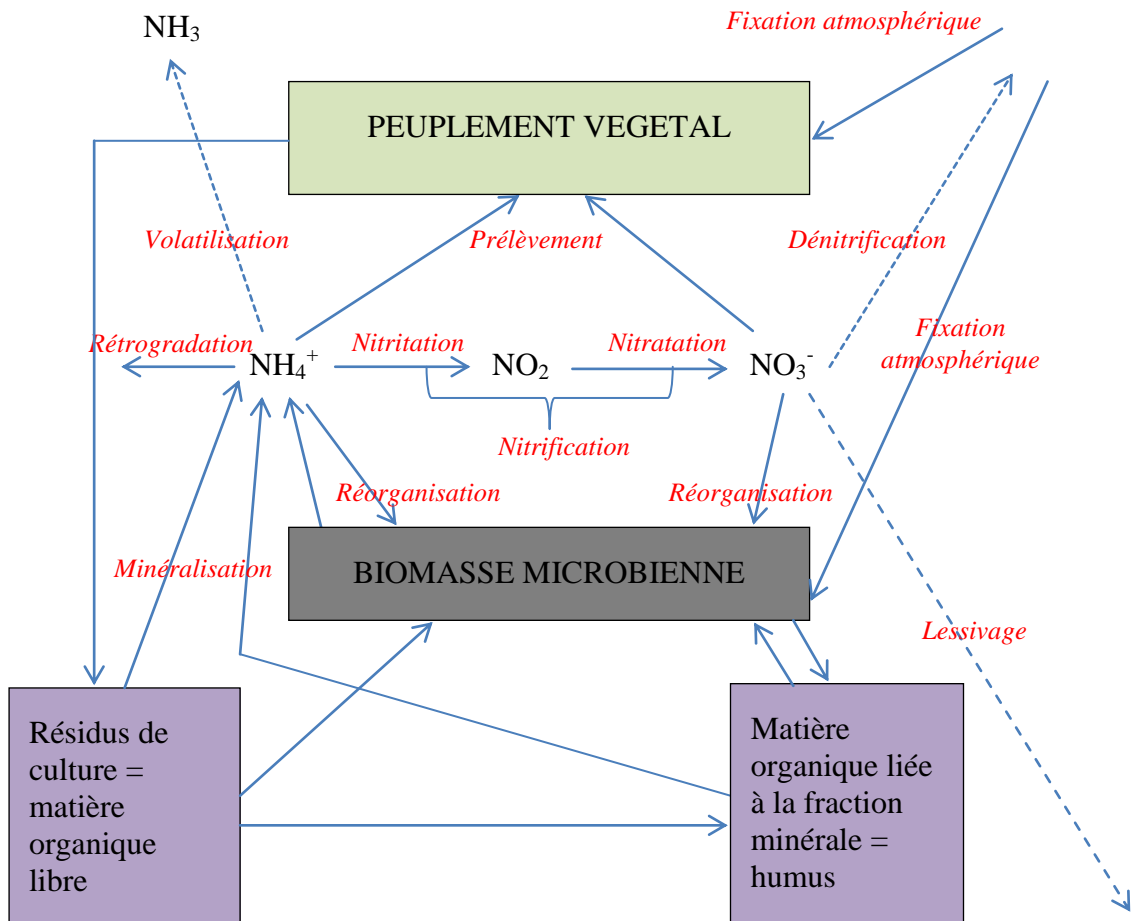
$NH_3$

Fixation atmosphérique

PEUPLEMENT VEGETAL

Volatilisation

Prélèvement

Dénitrification

Fixation atmosphérique

Rétrogradation

$NH_4^+$

Nitritation

$NO_2$

Nitratation

$NO_3^-$

Nitrification

Réorganisation

Réorganisation

Minéralisation

BIOMASSE MICROBIENNE

Lessivage

Résidus de culture = matière organique libre

Matière organique liée à la fraction minérale = humus